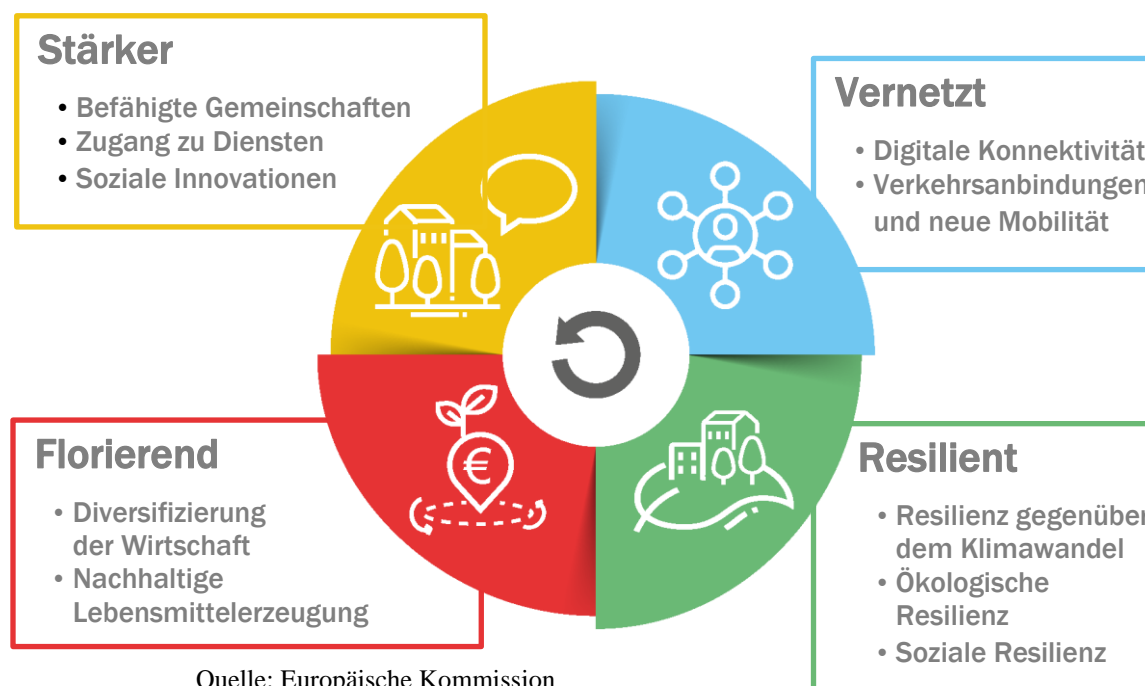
Stärker

- Befähigte Gemeinschaften
- Zugang zu Diensten
- Soziale Innovationen

Vernetzt

- Digitale Konnektivität
- Verkehrsanbindungen und neue Mobilität

Florierend

- Diversifizierung der Wirtschaft
- Nachhaltige Lebensmittelerzeugung

Resilient

- Resilienz gegenüber dem Klimawandel
- Ökologische Resilienz
- Soziale Resilienz

Quelle: Europäische Kommission